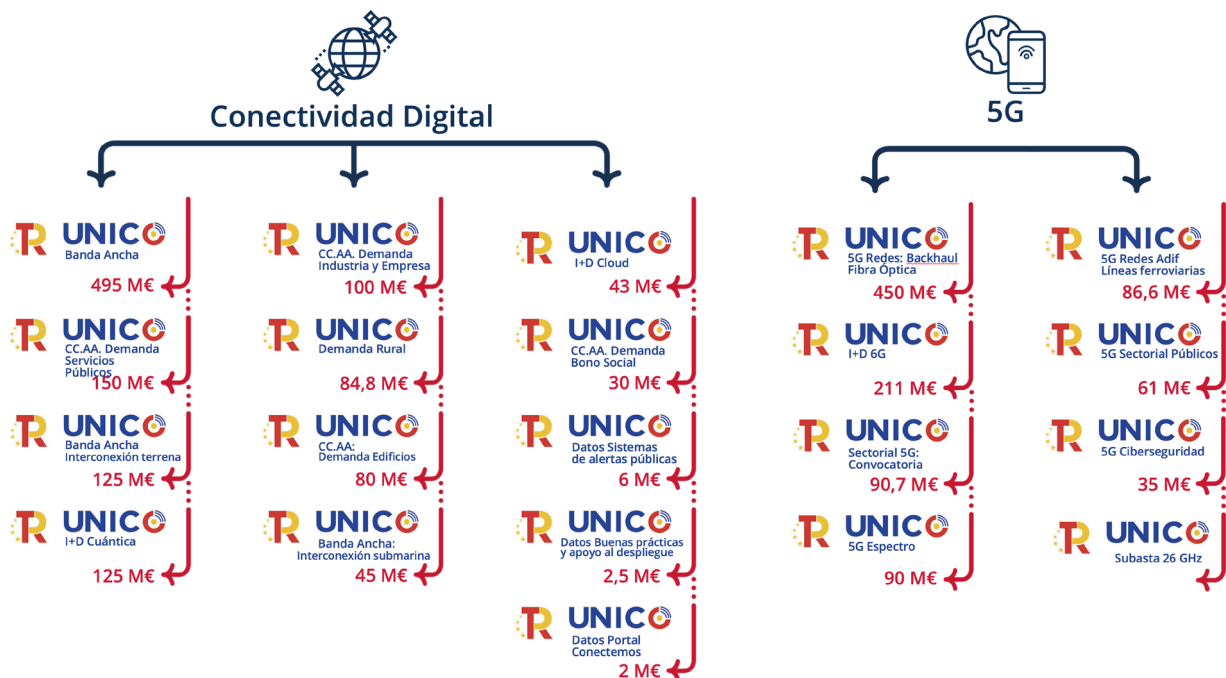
Conectividad Digital

UNICO
Banda Ancha
495 M€

UNICO
CC.AA. Demanda Servicios Públicos
150 M€

UNICO
Banda Ancha Interconexión terrena
125 M€

UNICO
I+D Cuántica
125 M€

UNICO
CC.AA. Demanda Industria y Empresa
100 M€

UNICO
Demanda Rural
84,8 M€

UNICO
CC.AA: Demanda Edificios
80 M€

UNICO
Banda Ancha: Interconexión submarina
45 M€

UNICO
I+D Cloud
43 M€

UNICO
CC.AA. Demanda Bono Social
30 M€

UNICO
Datos Sistemas de alertas públicas
6 M€

UNICO
Datos Buenas prácticas y apoyo al despliegue
2,5 M€

UNICO
Datos Portal Conectemos
2 M€

5G

UNICO
5G Redes: Backhaul Fibra Óptica
450 M€

UNICO
I+D 6G
211 M€

UNICO
Sectorial 5G: Convocatoria
90,7 M€

UNICO
5G Espectro
90 M€

UNICO
5G Redes Adif Líneas ferroviarias
86,6 M€

UNICO
5G Sectorial Públicos
61 M€

UNICO
5G Ciberseguridad
35 M€

UNICO
Subasta 26 GHz